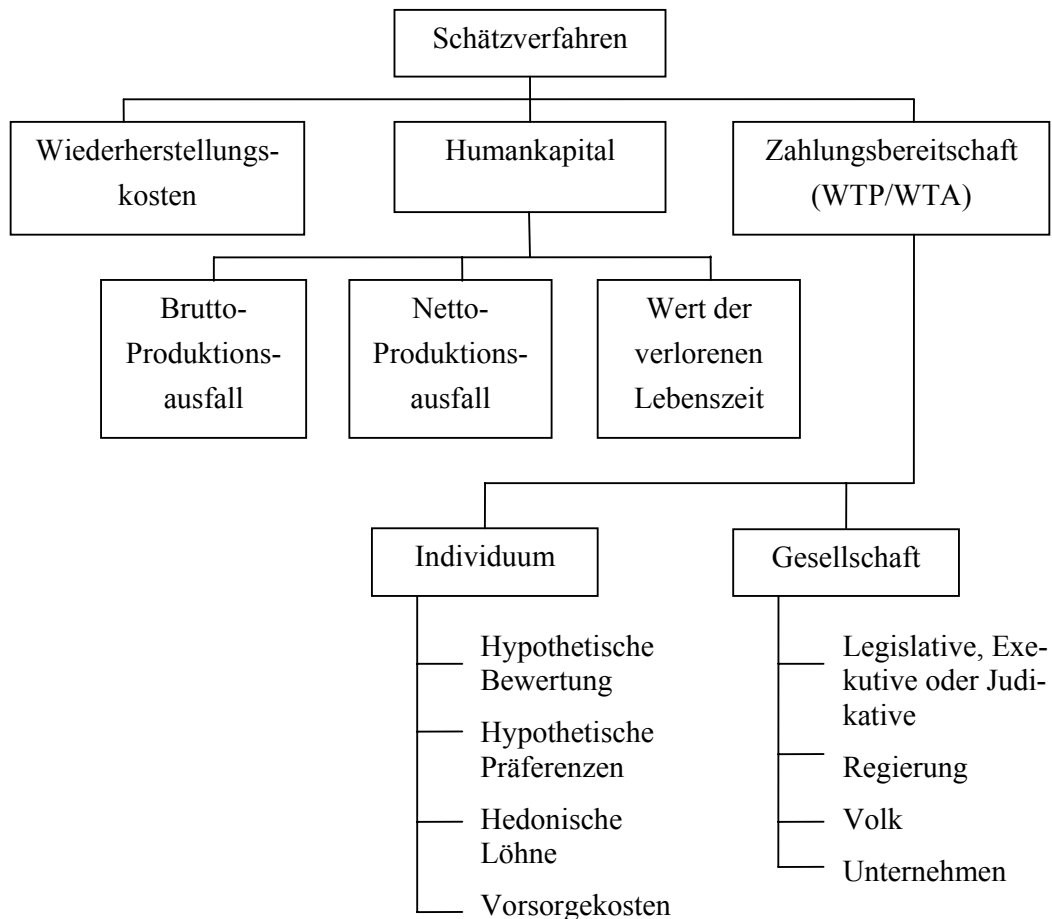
Schätzverfahren

Wiederherstellungskosten

Humankapital

Zahlungsbereitschaft (WTP/WTA)

Brutto-Produktionsausfall

Netto-Produktionsausfall

Wert der verlorenen Lebenszeit

Individuum

Gesellschaft

Hypothetische Bewertung

Hypothetische Präferenzen

Hedonische Löhne

Vorsorgekosten

Legislative, Exekutive oder Judikative

Regierung

Volk

Unternehmen